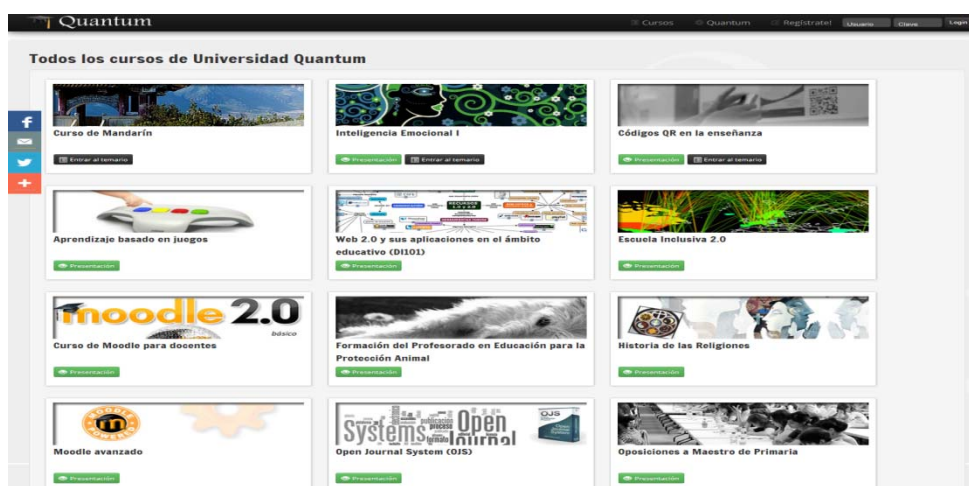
Quantum

Cursos Quantum Registrate! Usuario Clave Login

Todos los cursos de Universidad Quantum

Curso de Mandarín

Entrar al temario

Inteligencia Emocional I

Presentación Entrar al temario

Códigos QR en la enseñanza

Presentación Entrar al temario

Aprendizaje basado en juegos

Presentación

Web 2.0 y sus aplicaciones en el ámbito educativo (DI101)

Presentación

Escuela Inclusiva 2.0

Presentación

moodle 2.0 básico

Curso de Moodle para docentes

Presentación

Formación del Profesorado en Educación para la Protección Animal

Presentación

Historia de las Religiones

Presentación

Moodle avanzado

Presentación

Open Journal Systems OJS

Open Journal System (OJS)

Presentación

Oposiciones a Maestro de Primaria

Presentación